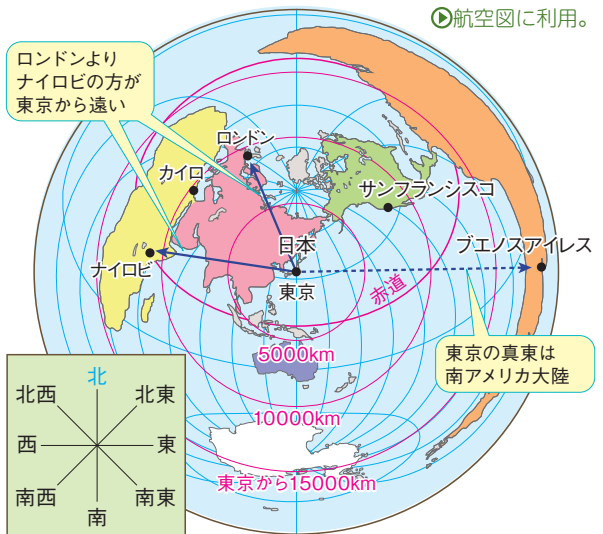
航空図に利用。

ロンドンより
ナイロビの方が
東京から遠い

ロンドン
カイロ
サンフランシスコ
日本
ブエノスアイレス
ナイロビ
東京
赤道
5000km
東京の真東は
南アメリカ大陸
10000km
東京から15000km

北
北西
北東
西
東
南西
南東
南